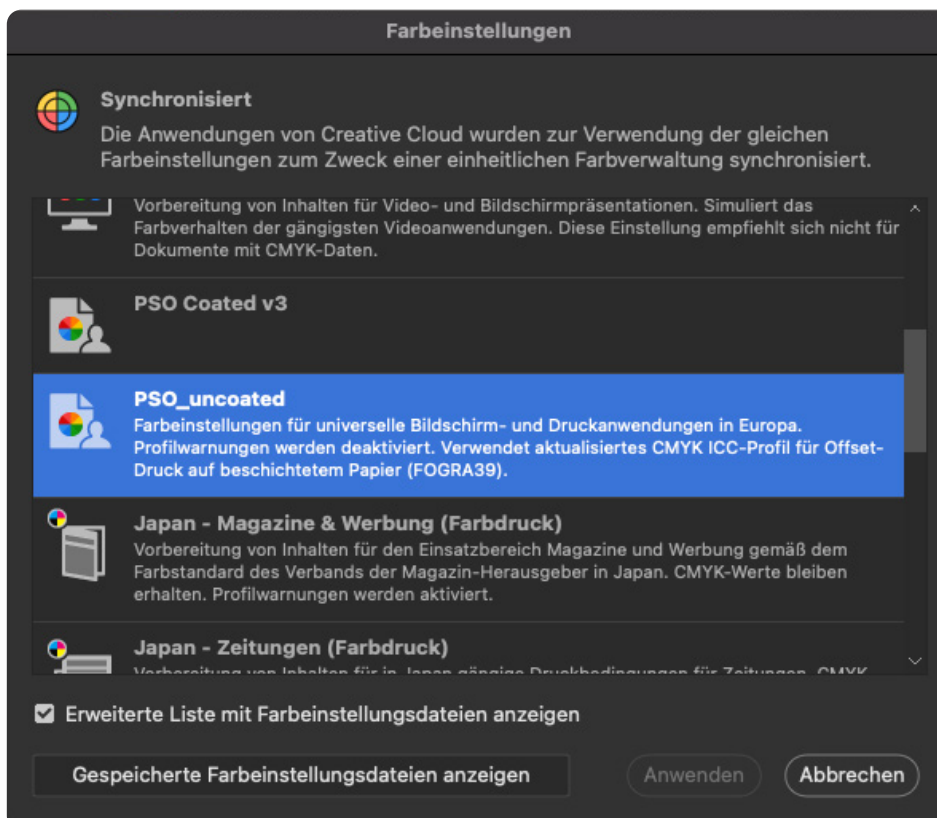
Farbeinstellungen

Synchronisiert

Die Anwendungen von Creative Cloud wurden zur Verwendung der gleichen Farbeinstellungen zum Zweck einer einheitlichen Farbverwaltung synchronisiert.

Vorbereitung von Inhalten für Video- und Bildschirmpräsentationen. Simuliert das Farbverhalten der gängigsten Videoanwendungen. Diese Einstellung empfiehlt sich nicht für Dokumente mit CMYK-Daten.

PSO Coated v3

PSO_uncoated

Farbeinstellungen für universelle Bildschirm- und Druckanwendungen in Europa. Profilwarnungen werden deaktiviert. Verwendet aktualisiertes CMYK ICC-Profil für Offset-Druck auf beschichtetem Papier (FOGRA39).

Japan - Magazine & Werbung (Farbdruck)

Vorbereitung von Inhalten für den Einsatzbereich Magazine und Werbung gemäß dem Farbstandard des Verbands der Magazin-Herausgeber in Japan. CMYK-Werte bleiben erhalten. Profilwarnungen werden aktiviert.

Japan - Zeitungen (Farbdruck)

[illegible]

Erweiterte Liste mit Farbeinstellungsdateien anzeigen

Gespeicherte Farbeinstellungsdateien anzeigen

Anwenden

Abbrechen